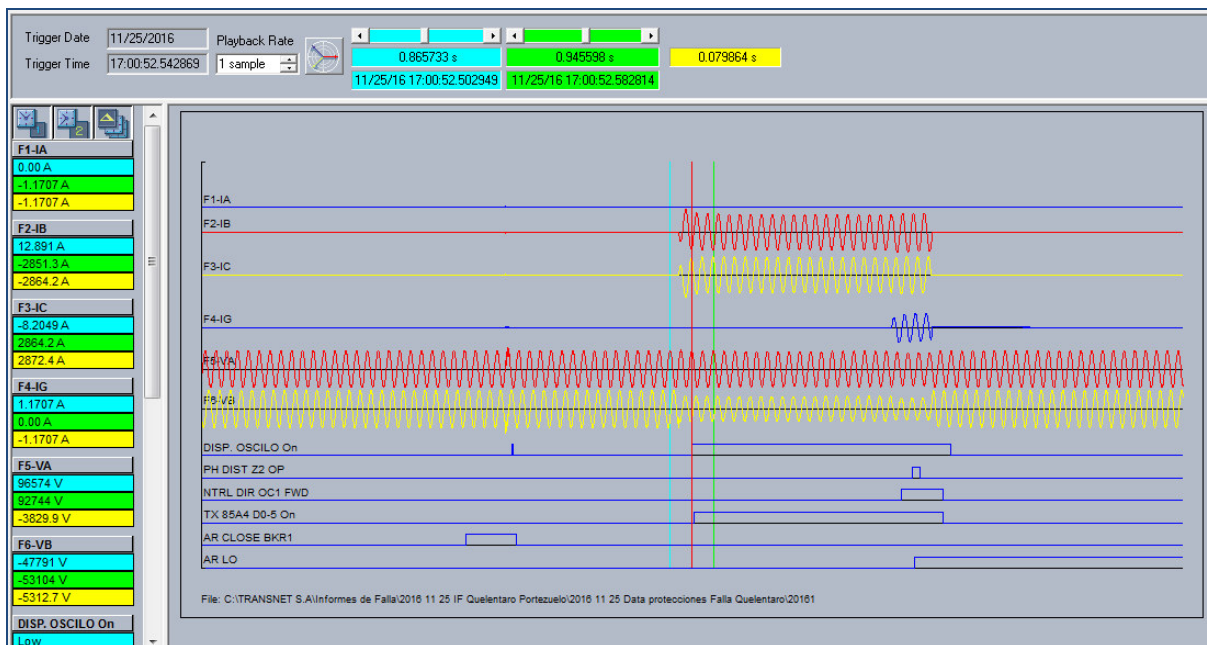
Trigger Date 11/25/2016
Trigger Time 17:00:52.542869
Playback Rate
1 sample

0.865733 s
0.945598 s
0.079864 s
11/25/16 17:00:52.502949
11/25/16 17:00:52.582814

2

F1-IA
0.00 A
-1.1707 A
-1.1707 A

F2-IB
12.891 A
-2851.3 A
-2864.2 A

F3-IC
-8.2049 A
2864.2 A
2872.4 A

F4-IG
1.1707 A
0.00 A
-1.1707 A

F5-VA
96574 V
92744 V
-3829.9 V

F6-VB
-47791 V
-53104 V
-5312.7 V

DISP. OSCILO On
Low

F1-IA
F2-IB
F3-IC
F4-IG
F5-VA
F6-VB
DISP. OSCILO On
PH DIST Z2 OP
NTRL DIR OC1 FWD
TX 85A4 D0-5 On
AR CLOSE BKR1
AR LO

File: C:\TRANSNET S.A\Informes de Falla\2016 11 25 IF Quelentaro Portezuelo\2016 11 25 Data protecciones Falla Quelentaro\20161